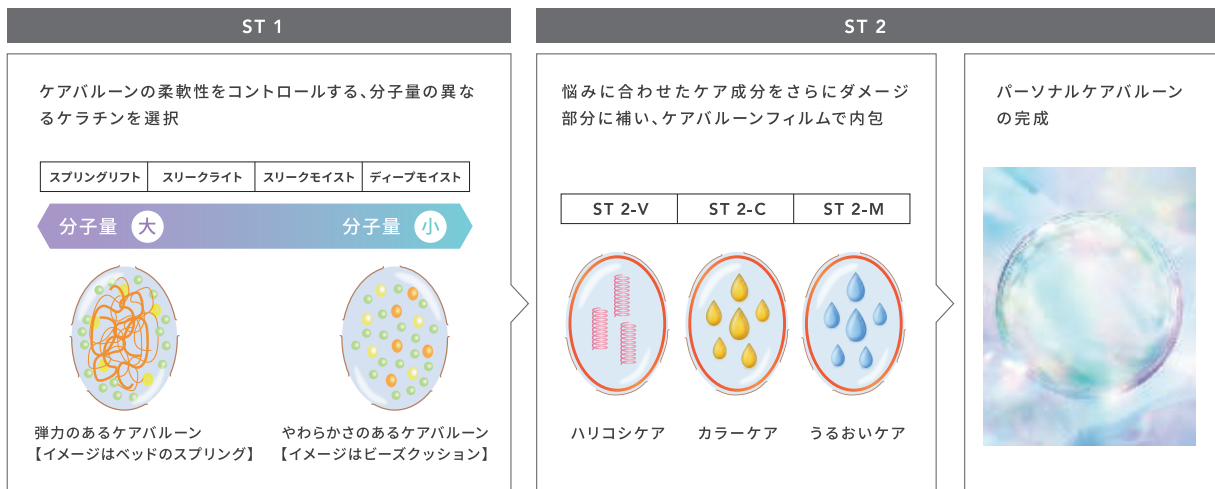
ST 1

ケアバルーンの柔軟性をコントロールする、分子量の異なるケラチンを選択

| スプリングリフト | スリークライト | スリークモイスト | ディープモイスト |
|---|---|---|---|

分子量 大

分子量 小

弾力のあるケアバルーン
【イメージはベッドのスプリング】

やわらかさのあるケアバルーン
【イメージはビーズクッション】

ST 2

悩みに合わせたケア成分をさらにダメージ部分に補い、ケアバルーンフィルムで内包

| ST 2-V | ST 2-C | ST 2-M |
|---|---|---|

ハリコシケア

カラーケア

うるおいケア

パーソナルケアバルーンの完成